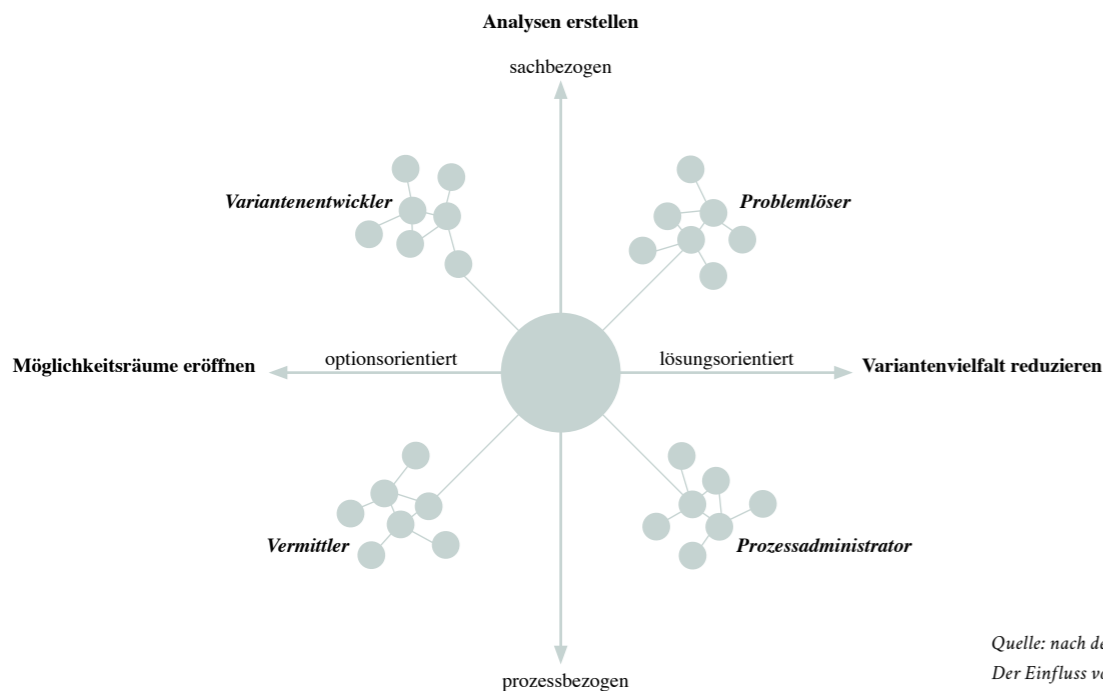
Analysen erstellen

sachbezogen

Variantenentwickler

Problemlöser

Möglichkeitsräume eröffnen

optionsorientiert

lösungsorientiert

Variantenvielfalt reduzieren

Vermittler

Prozessadministrator

prozessbezogen

Quelle: nach d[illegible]

Der Einfluss v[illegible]